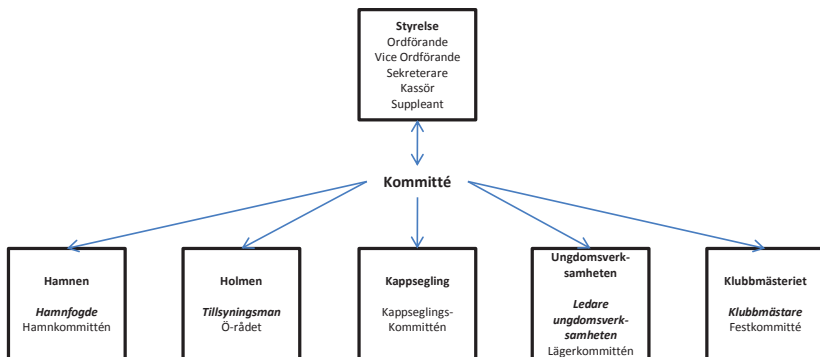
Styrelse
Ordförande
Vice Ordförande
Sekreterare
Kassör
Suppleant

Kommitté

Hamnen

*Hamnfogde*
Hamnkommittén

Holmen

*Tillsyningsman*
Ö-rådet

Kappsegling

Kappseglings-Kommittén

Ungdomsverksamheten

*Ledare ungdomsverksamheten*
Lägerkommittén

Klubbmästeriet

*Klubbmästare*
Festkommitté